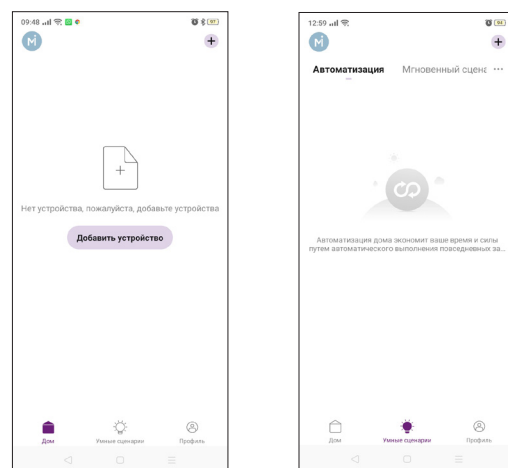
09:48

Нет устройства, пожалуйста, добавьте устройства

Добавить устройство

Дом
Умные сценарии
Профиль

12:59

Автоматизация
Мгновенный сцена ···

Автоматизация дома экономит ваше время и силы путем автоматического выполнения повседневных за...

Дом
Умные сценарии
Профиль